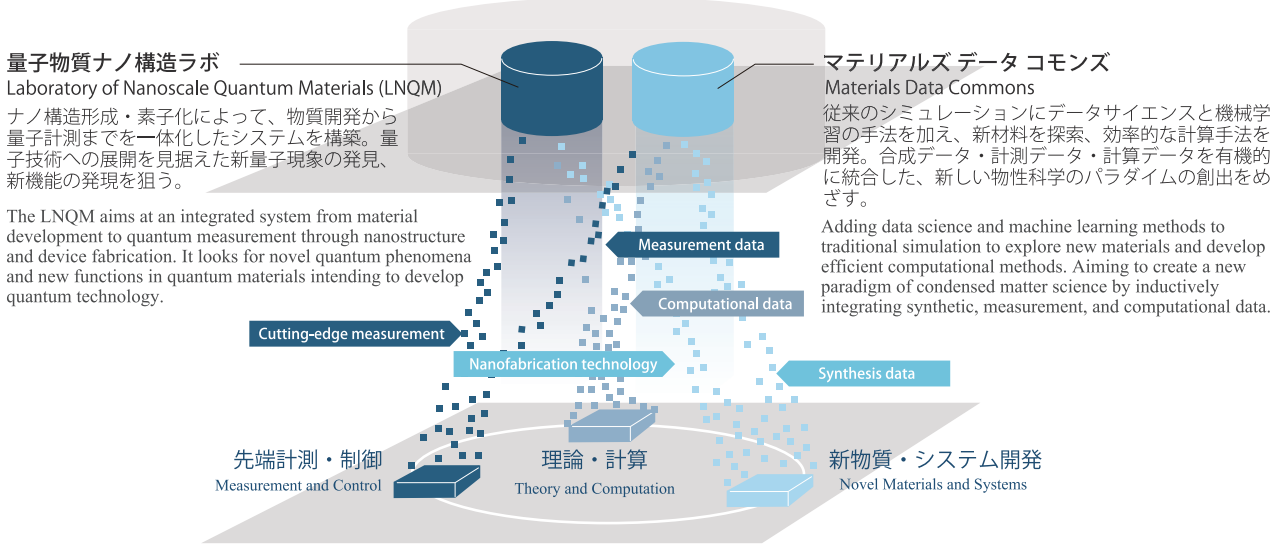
量子物質ナノ構造ラボ
Laboratory of Nanoscale Quantum Materials (LNQM)

ナノ構造形成・素子化によって、物質開発から量子計測までを一体化したシステムを構築。量子技術への展開を見据えた新量子現象の発見、新機能の発現を狙う。

The LNQM aims at an integrated system from material development to quantum measurement through nanostructure and device fabrication. It looks for novel quantum phenomena and new functions in quantum materials intending to develop quantum technology.

マテリアルズ データ コモンズ
Materials Data Commons

従来のシミュレーションにデータサイエンスと機械学習の手法を加え、新材料を探索、効率的な計算手法を開発。合成データ・計測データ・計算データを有機的に統合した、新しい物性科学のパラダイムの創出をめざす。

Adding data science and machine learning methods to traditional simulation to explore new materials and develop efficient computational methods. Aiming to create a new paradigm of condensed matter science by inductively integrating synthetic, measurement, and computational data.

Measurement data

Computational data

Cutting-edge measurement

Nanofabrication technology

Synthesis data

先端計測・制御
Measurement and Control

理論・計算
Theory and Computation

新物質・システム開発
Novel Materials and Systems